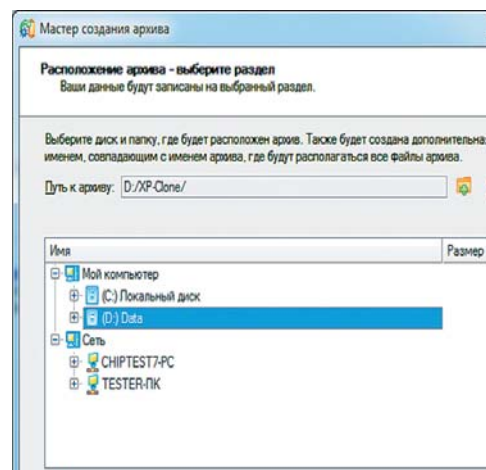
Мастер создания архива

Расположение архива - выберите раздел
Ваши данные будут записаны на выбранный раздел.

Выберите диск и папку, где будет расположен архив. Также будет создана дополнительна именем, совпадающим с именем архива, где будут располагаться все файлы архива.

Путь к архиву: D:/XP-Clone/

| Имя | Размер |
|---|---|
| Мой компьютер | |
| (C:) Локальный диск | |
| (D:) Data | |
| Сеть | |
| CHIPTEST7-PC | |
| TESTER-ПК | |